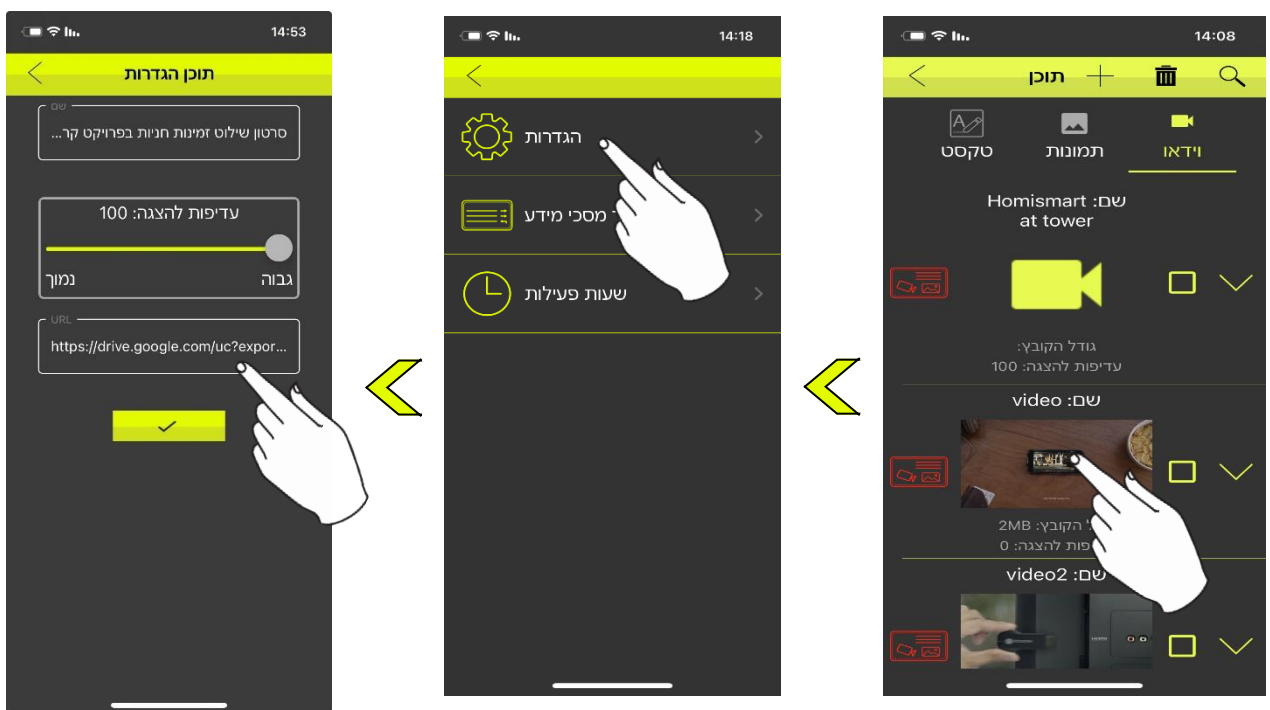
14:08

תוכן

טקסט

תמונות

וידאו

שם: Homismart at tower

גודל הקובץ:

עדיפות להצגה: 100

שם: video

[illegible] הקובץ: 2MB

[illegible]פות להצגה: 0

שם: video2

14:18

הגדרות

מסכי מידע

שעות פעילות

14:53

תוכן הגדרות

שם

סרטון שילוט זמינות חניות בפרויקט קר...

עדיפות להצגה: 100

גבוה

נמוך

URL

https://drive.google.com/uc?expor...